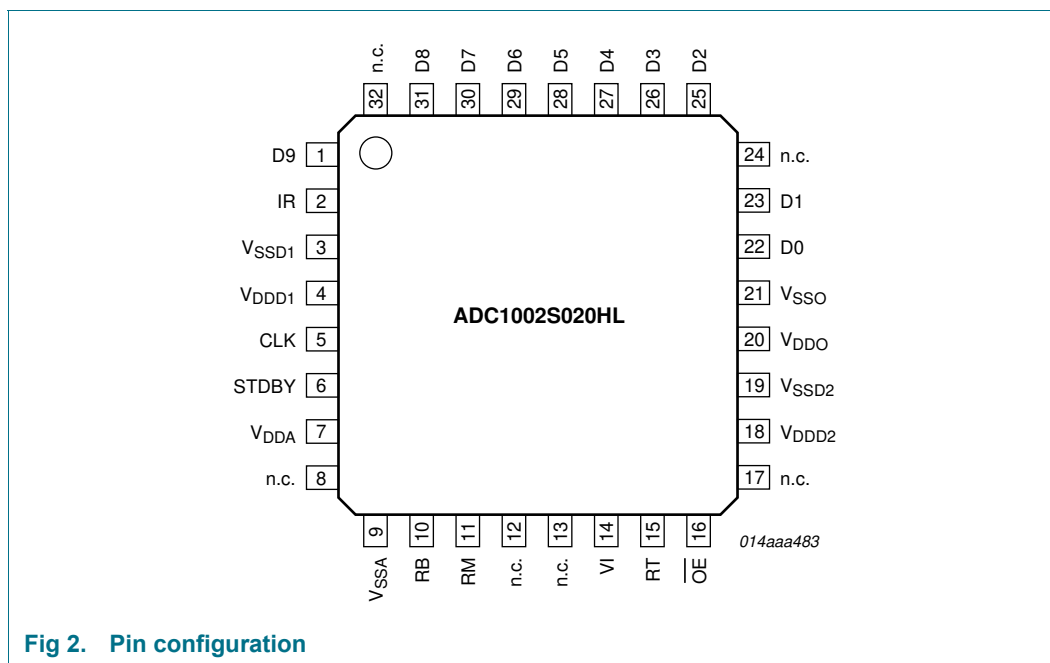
n.c. 32
D8 31
D7 30
D6 29
D5 28
D4 27
D3 26
D2 25

D9 1
IR 2
$V_{SSD1}$ 3
$V_{DDD1}$ 4
CLK 5
STDBY 6
$V_{DDA}$ 7
n.c. 8

ADC1002S020HL

24 n.c.
23 D1
22 D0
21 $V_{SSO}$
20 $V_{DDO}$
19 $V_{SSD2}$
18 $V_{DDD2}$
17 n.c.

9 $V_{SSA}$
10 RB
11 RM
12 n.c.
13 n.c.
14 VI
15 RT
16 $\overline{OE}$

014aaa483

Fig 2. Pin configuration